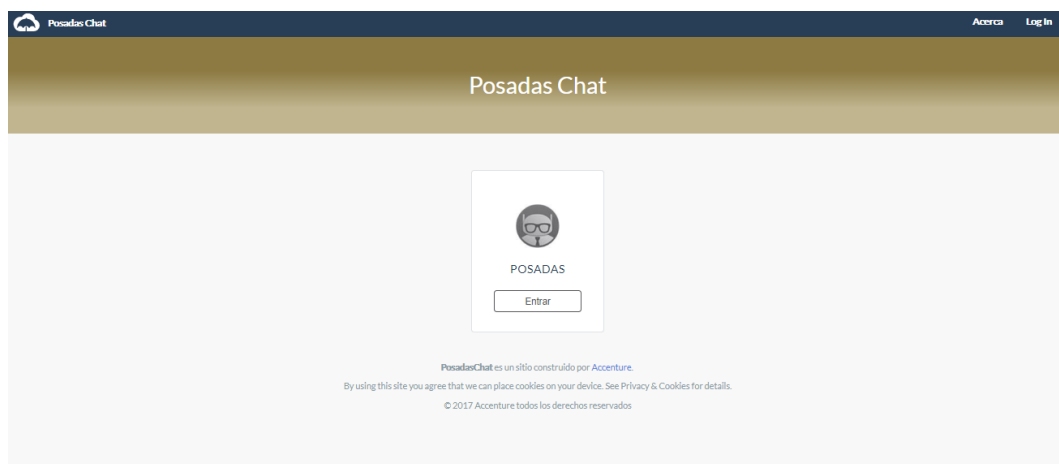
Posadas Chat

Acerca Log In

Posadas Chat

POSADAS

Entrar

PosadasChat es un sitio construido por Accenture.

By using this site you agree that we can place cookies on your device. See Privacy & Cookies for details.

© 2017 Accenture todos los derechos reservados